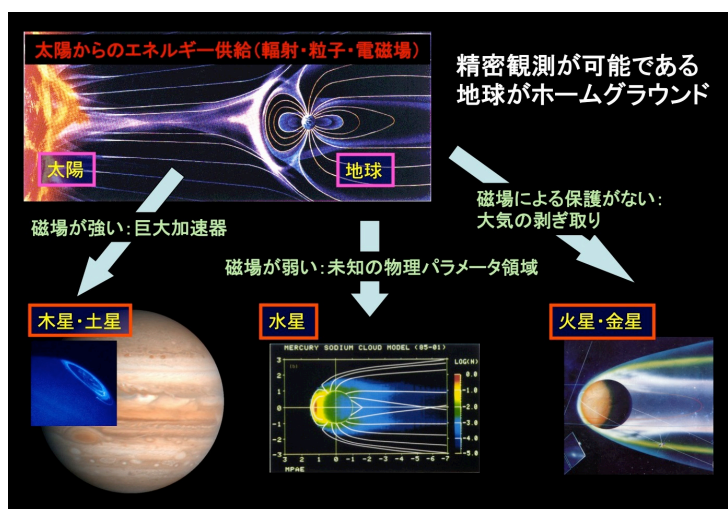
太陽からのエネルギー供給（輻射・粒子・電磁場）

太陽

地球

精密観測が可能である
地球がホームグラウンド

磁場が強い：巨大加速器

磁場が弱い：未知の物理パラメータ領域

磁場による保護がない：
大気の剥ぎ取り

木星・土星

水星

火星・金星

MERCURY SODIUM CLOUD MODEL (85-01)

LOG(N)

0.0
-1.0
-2.0
-3.0
-4.0
-5.0

3
2
1
0
-1
-2
-3

3 2 1 0 -1 -2 -3 -4 -5 -6 -7
MPAE